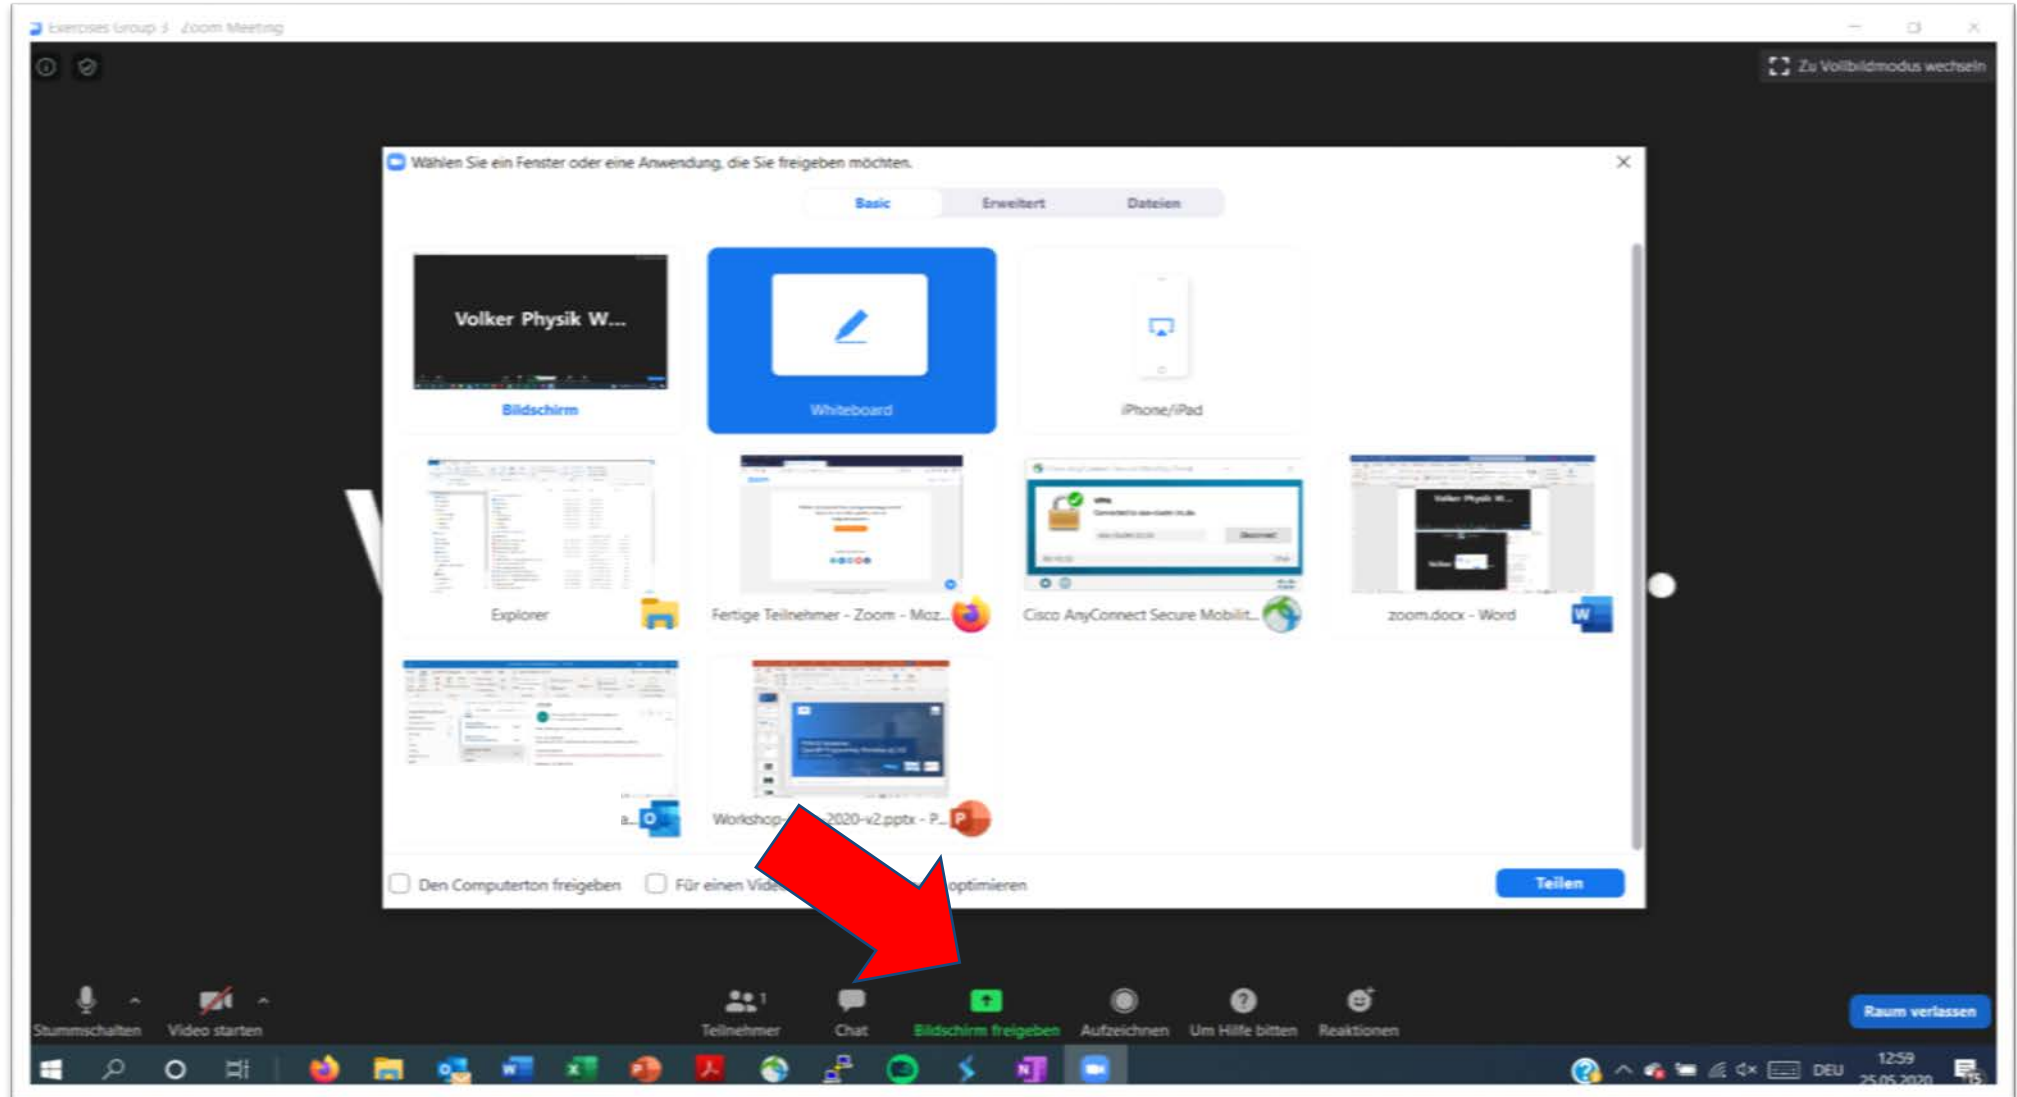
Exercises Group 3 Zoom Meeting

Zu Vollbildmodus wechseln

Wählen Sie ein Fenster oder eine Anwendung, die Sie freigeben möchten.

Basic Erweitert Dateien

Volker Physik W...

Bildschirm

Whiteboard

iPhone/iPad

Explorer

Fertige Teilnehmer - Zoom - Moz...

Cisco AnyConnect Secure Mobilit...

zoom.docx - Word

a...

Workshop-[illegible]-2020-v2.pptx - P...

Den Computerton freigeben

Für einen Vide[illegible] optimieren

Teilen

Stummschalten Video starten Teilnehmer 1 Chat Bildschirm freigeben Aufzeichnen Um Hilfe bitten Reaktionen

Raum verlassen

DEU 12:59 25.05.2020